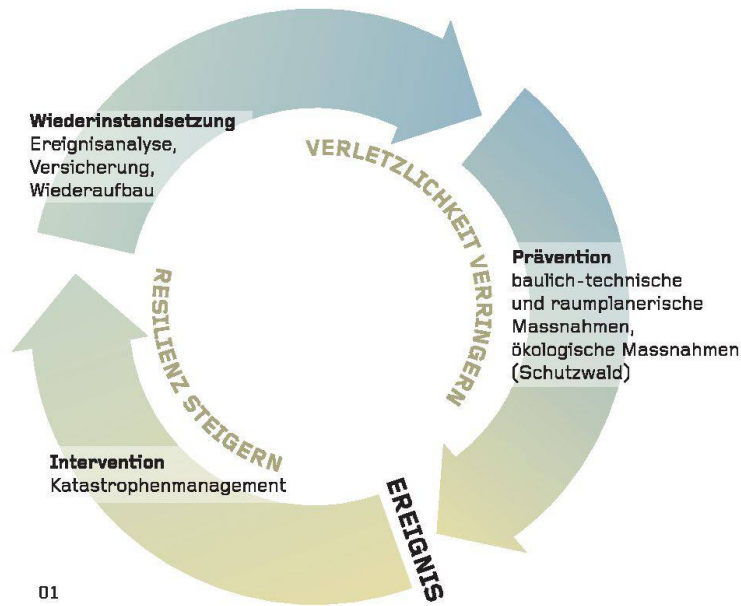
Wiederinstandsetzung
Ereignisanalyse,
Versicherung,
Wiederaufbau

VERLETZLICHKEIT VERRINGERN

Prävention
baulich-technische
und raumplanerische
Massnahmen,
ökologische Massnahmen
(Schutzwald)

RESILIENZ STEIGERN

Intervention
Katastrophenmanagement

EREIGNIS

01